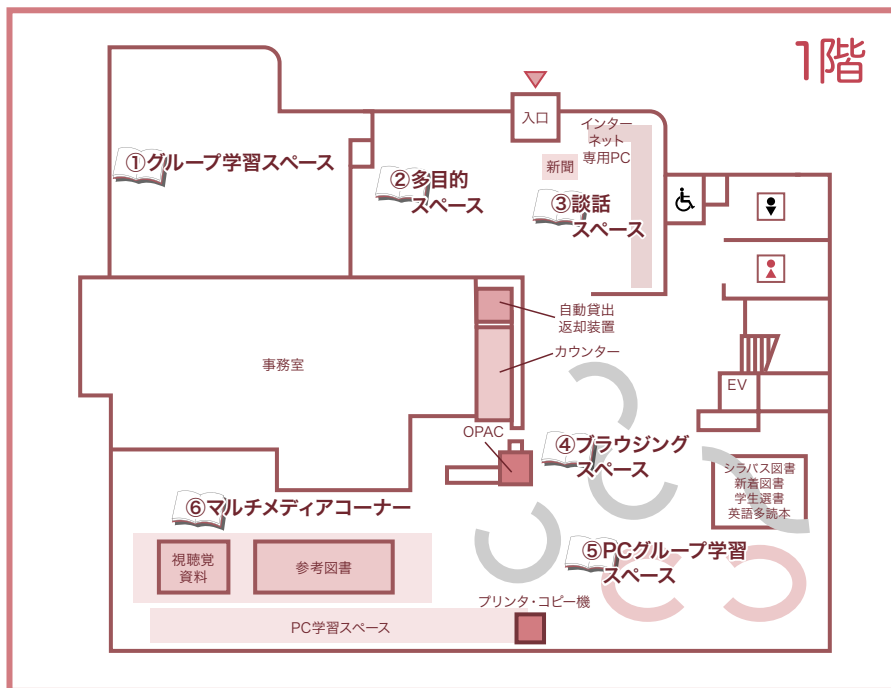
1階

入口

①グループ学習スペース

②多目的スペース

インターネット専用PC

新聞

③談話スペース

自動貸出返却装置

カウンター

事務室

EV

OPAC

④ブラウジングスペース

シラバス図書
新着図書
学生選書
英語多読本

⑥マルチメディアコーナー

⑤PCグループ学習スペース

視聴覚資料

参考図書

プリンタ・コピー機

PC学習スペース